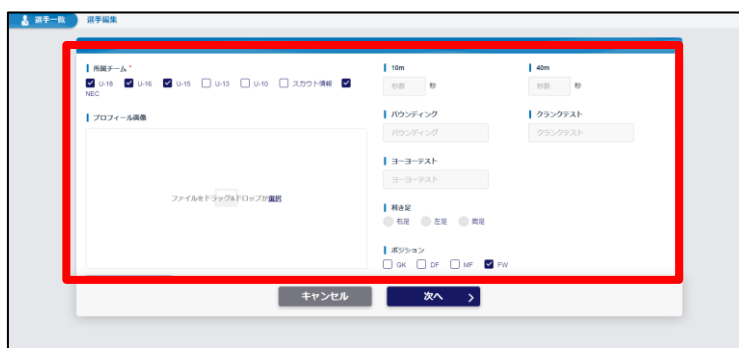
選手一覧 選手編集

所属チーム *
U-18 U-16 U-15 U-13 U-10 スカウト情報 NEC

プロフィール画像

ファイルをドラッグ&ドロップか選択

10m
秒数 秒

40m
秒数 秒

バウンディング
バウンディング

クランクテスト
クランクテスト

ヨーヨーテスト
ヨーヨーテスト

利き足
右足 左足 両足

ポジション
GK DF MF FW

キャンセル
次へ ›